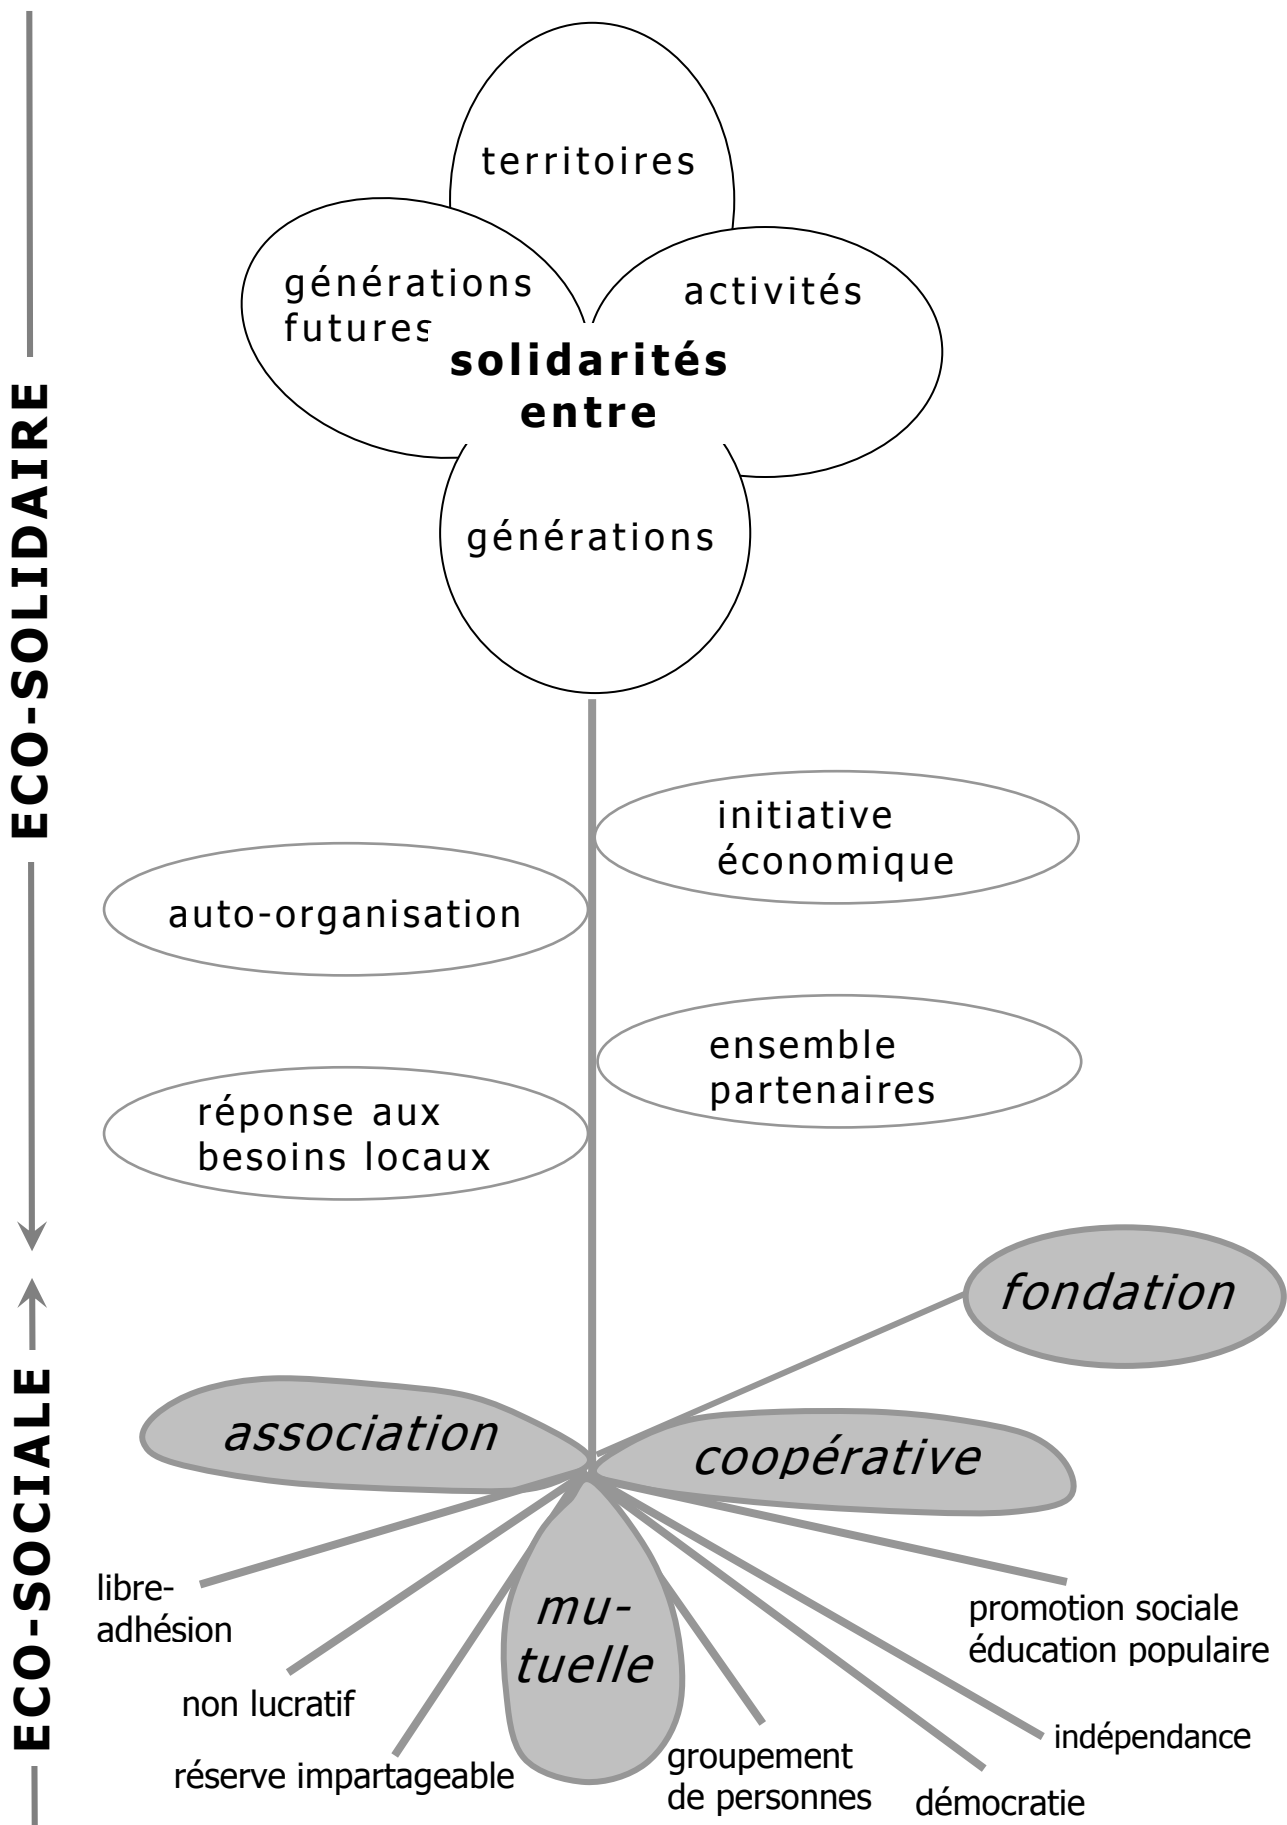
ECO-SOLIDAIRE

territoires

générations futures

activités

solidarités entre

générations

initiative économique

auto-organisation

ensemble partenaires

réponse aux besoins locaux

ECO-SOCIALE

fondation

association

coopérative

mu-tuelle

libre-adhésion

non lucratif

réserve impartageable

groupement de personnes

démocratie

indépendance

promotion sociale éducation populaire